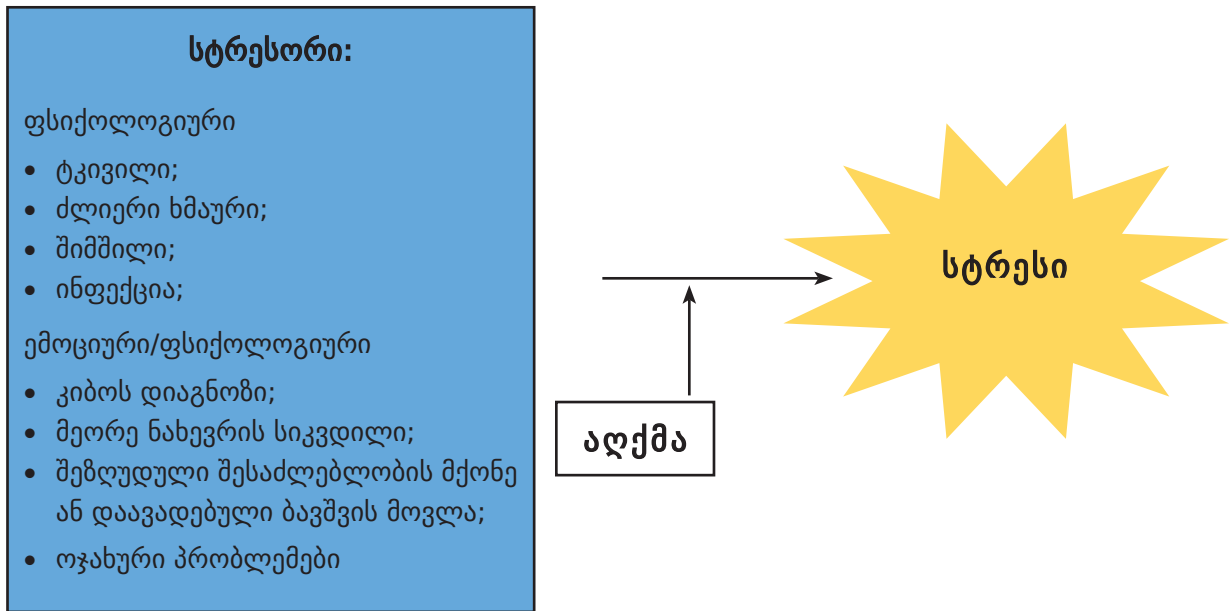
სტრესორი:

ფსიქოლოგიური

- ტკივილი;
- ძლიერი ხმაური;
- შიმშილი;
- ინფექცია;

ემოციური/ფსიქოლოგიური

- კიბოს დიაგნოზი;
- მეორე ნახევრის სიკვდილი;
- შეზღუდული შესაძლებლობის მქონე ან დაავადებული ბავშვის მოვლა;
- ოჯახური პრობლემები

აღქმა

სტრესი